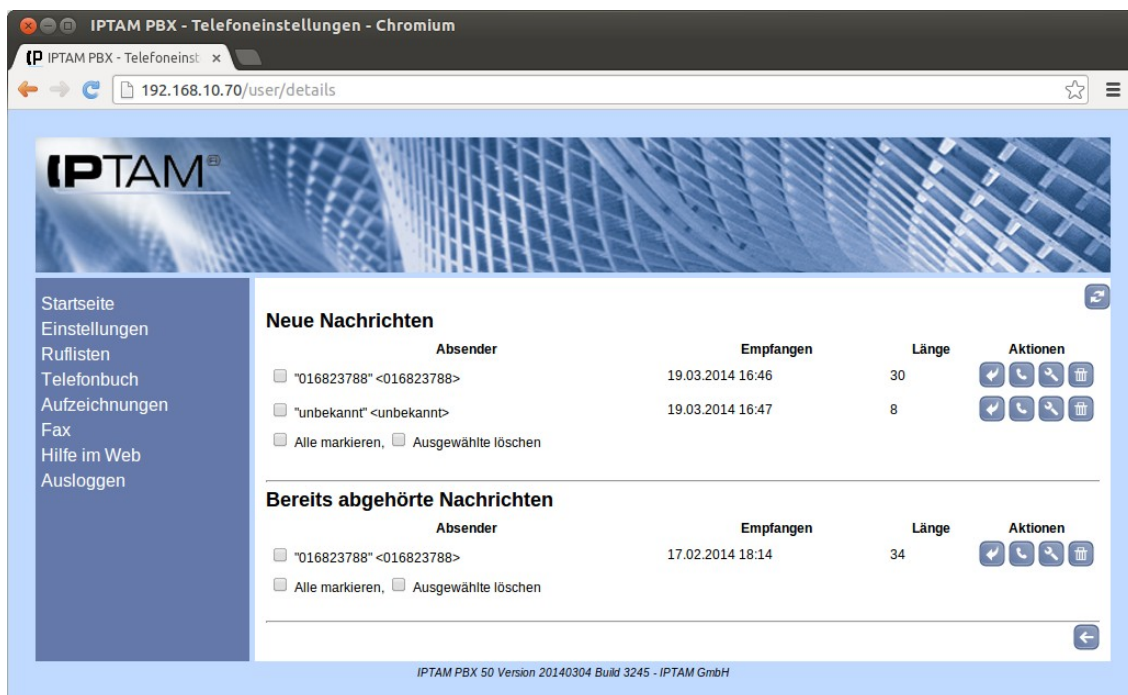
IPTAM PBX - Telefoneinstellungen - Chromium

IPTAM PBX - Telefoneinst ×

192.168.10.70/user/details

IPTAM®

Startseite
Einstellungen
Ruflisten
Telefonbuch
Aufzeichnungen
Fax
Hilfe im Web
Ausloggen

Neue Nachrichten

| Absender | Empfangen | Länge | Aktionen |
|---|---|---|---|
| "016823788" <016823788> | 19.03.2014 16:46 | 30 | |
| "unbekannt" <unbekannt> | 19.03.2014 16:47 | 8 | |

Alle markieren, Ausgewählte löschen

Bereits abgehörte Nachrichten

| Absender | Empfangen | Länge | Aktionen |
|---|---|---|---|
| "016823788" <016823788> | 17.02.2014 18:14 | 34 | |

Alle markieren, Ausgewählte löschen

IPTAM PBX 50 Version 20140304 Build 3245 - IPTAM GmbH